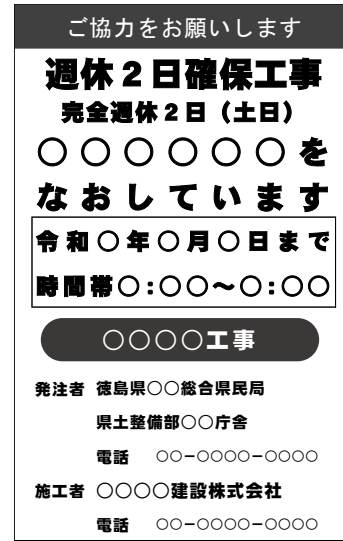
ご協力をお願いします

週休２日確保工事
完全週休２日（土日）

○○○○○○を
なおしています

令和○年○月○日まで
時間帯○：○○～○：○○

○○○○工事

発注者　徳島県○○総合県民局
県土整備部○○庁舎
電話　○○－○○○○－○○○○

施工者　○○○○建設株式会社
電話　○○－○○○○－○○○○